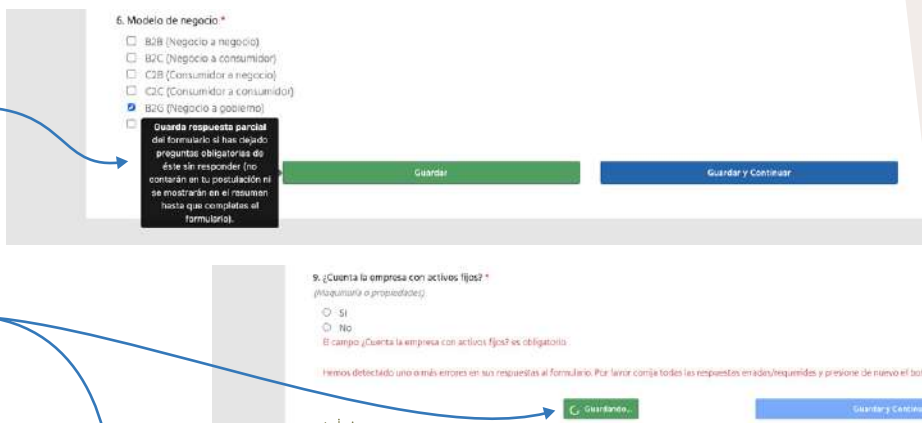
6. Modelo de negocio *

B2B (Negocio a negocio)
B2C (Negocio a consumidor)
C2B (Consumidor a negocio)
C2C (Consumidor a consumidor)
B2G (Negocio a gobierno)

Guarda respuesta parcial del formulario si has dejado preguntas obligatorias de éste sin responder (no contarán en tu postulación ni se mostrarán en el resumen hasta que completes el formulario).

Guardar

Guardar y Continuar

9. ¿Cuenta la empresa con activos fijos? *
(Maquinaria o propiedades)

Si
No

El campo ¿Cuenta la empresa con activos fijos? es obligatorio

Hemos detectado uno o más errores en sus respuestas al formulario. Por favor corrija todas las respuestas erradas/requeridas y presione de nuevo el bo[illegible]

Guardando...

Guardar y Continu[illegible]